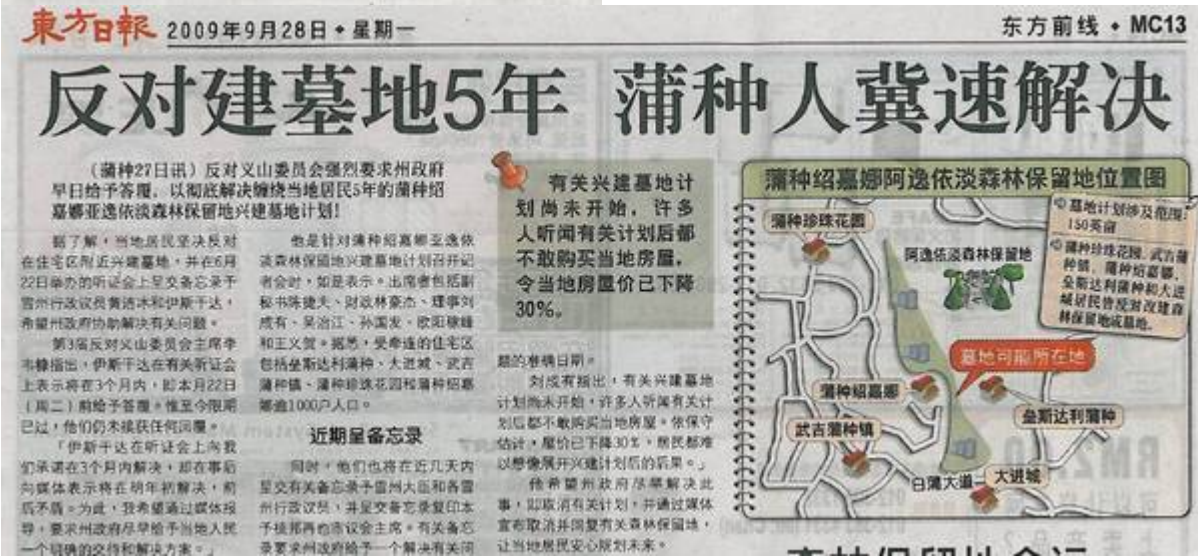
東方日報 2009年9月28日 • 星期一

东方前线 • MC13

反对建墓地5年 蒲种人冀速解决

（蒲种27日讯）反对义山委员会强烈要求州政府早日给予答覆，以彻底解决缠绕当地居民5年的蒲种绍嘉娜亚逸依淡森林保留地兴建墓地计划！

据了解，当地居民坚决反对在住宅区附近兴建墓地，并在6月22日举办的听证会上呈交备忘录予雪州行政议员黄洁冰和伊斯干达，希望州政府协助解决有关问题。

第3届反对义山委员会主席李志锋指出，伊斯干达在有关听证会上表示将在3个月内，即本月22日（周二）前给予答覆，惟至今限期已过，他们仍未接获任何回覆。

"伊斯干达在听证会上向我们承诺在3个月内解决，即在事后向媒体表示将在明年初解决，前后矛盾。为此，我希望通过媒体报导，要求州政府尽早给予当地人民一个明确的交代和解决方案。"

他是针对蒲种绍嘉娜亚逸依淡森林保留地兴建墓地计划召开记者会时，如是表示。出席者包括副秘书陈捷夫、财政林秦杰、理事刘成有、吴治江、孙国发、欧阳暾雄和王义贺。据悉，受牵连的住宅区包括垒斯达利蒲种、大进城、武吉蒲种镇、蒲种珍珠花园和蒲种绍嘉娜逾1000户人口。

近期呈备忘录

同时，他们也将在近几天内呈交有关备忘录予雪州大臣和各雪州行政议员，并呈交备忘录印本予梳邦再也市议会主席。有关备忘录要求州政府给予一个解决有关问题的答覆日期。

有关兴建墓地计划尚未开始，许多人听闻有关计划后都不敢购买当地房屋，令当地房屋价已下降30%。

刘成有指出，有关兴建墓地计划尚未开始，许多人听闻有关计划后都不敢购买当地房屋，依保守估计，屋价已下降30%，居民都难以想像展开该建计划后的后果。

他希望州政府尽早解决此事，即取消有关计划，并通过媒体宣布取消并回复有关森林保留地，让当地居民安心规划未来。

蒲种绍嘉娜阿逸依淡森林保留地位置图

墓地计划涉及范围：150英亩

蒲种珍珠花园、武吉蒲种镇、蒲种绍嘉娜、垒斯达利蒲种和大进城居民皆反对改建森林保留地成墓地。

蒲种珍珠花园

阿逸依淡森林保留地

墓地可能所在地

蒲种绍嘉娜

武吉蒲种镇

垒斯达利蒲种

白蒲大道

大进城

森林保留地会运